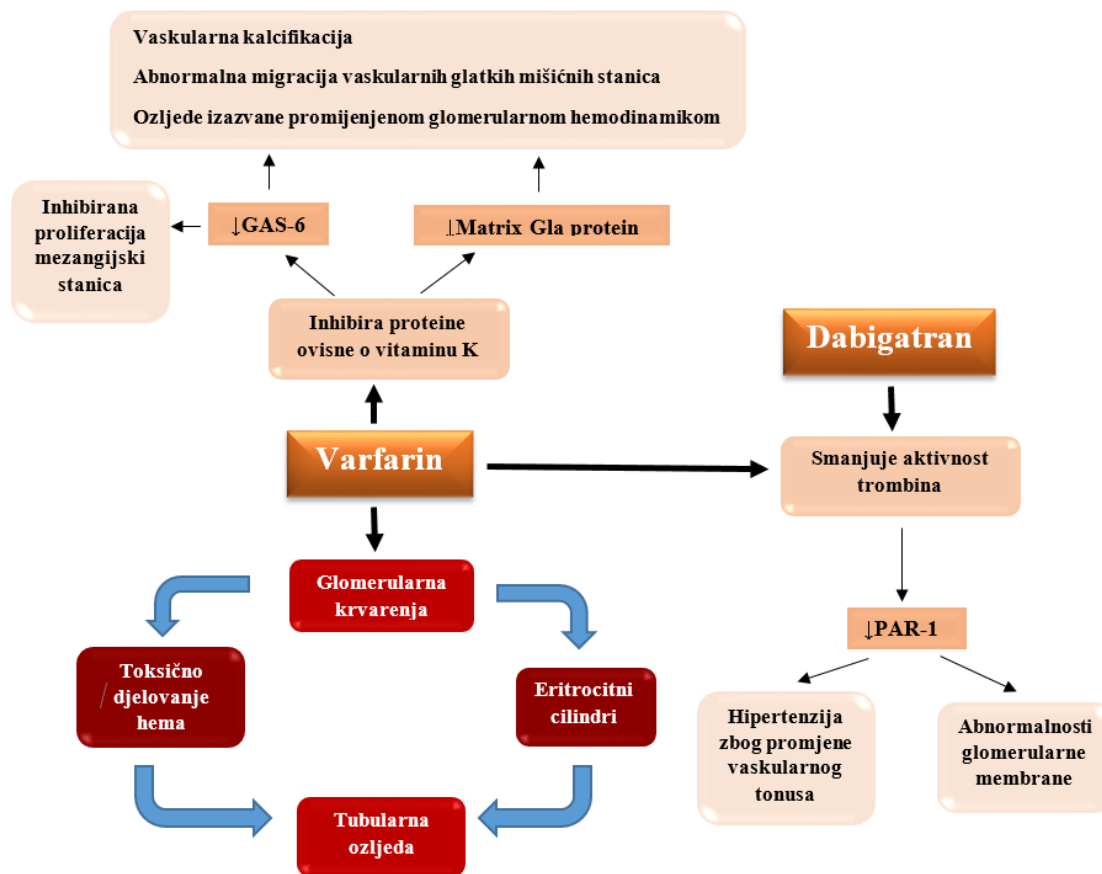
Vaskularna kalcifikacija

Abnormalna migracija vaskularnih glatkih mišićnih stanica

Ozljede izazvane promijenjenom glomerularnom hemodinamikom

Inhibirana proliferacija mezangijski stanica

↓GAS-6

↓Matrix Gla protein

Inhibira proteine ovisne o vitaminu K

Dabigatran

Varfarin

Smanjuje aktivnost trombina

Glomerularna krvarenja

↓PAR-1

Toksično djelovanje hema

Eritrocitni cilindri

Hipertenzija zbog promjene vaskularnog tonusa

Abnormalnosti glomerularne membrane

Tubularna ozljeda